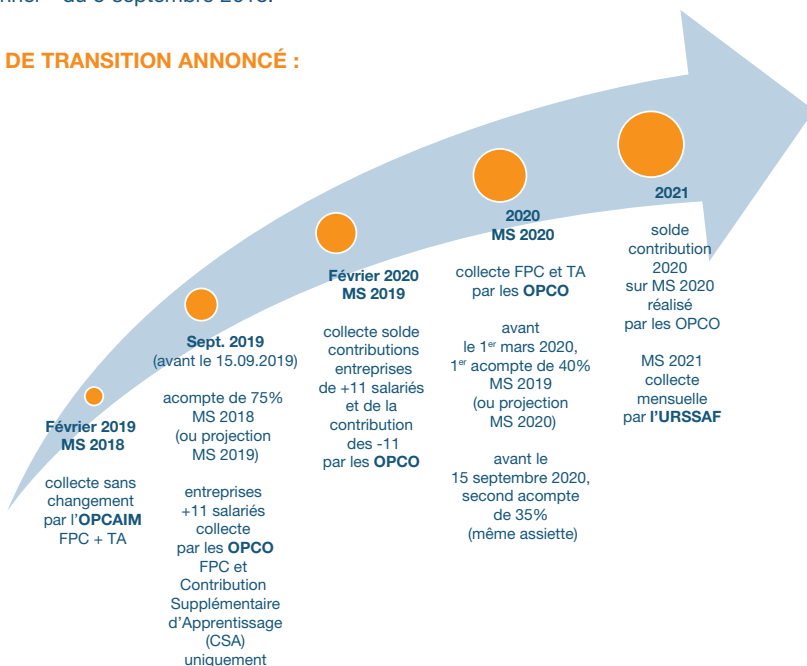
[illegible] du 5 septembre 2018.

DE TRANSITION ANNONCÉ :

Février 2019
MS 2018

collecte sans changement par l'OPCAIM FPC + TA

Sept. 2019
(avant le 15.09.2019)

acompte de 75% MS 2018 (ou projection MS 2019)

entreprises +11 salariés collecte par les OPCO FPC et Contribution Supplémentaire d'Apprentissage (CSA) uniquement

Février 2020
MS 2019

collecte solde contributions entreprises de +11 salariés et de la contribution des -11 par les OPCO

2020
MS 2020

collecte FPC et TA par les OPCO

avant le 1$^{er}$ mars 2020, 1$^{er}$ acompte de 40% MS 2019 (ou projection MS 2020)

avant le 15 septembre 2020, second acompte de 35% (même assiette)

2021

solde contribution 2020 sur MS 2020 réalisé par les OPCO

MS 2021 collecte mensuelle par l'URSSAF